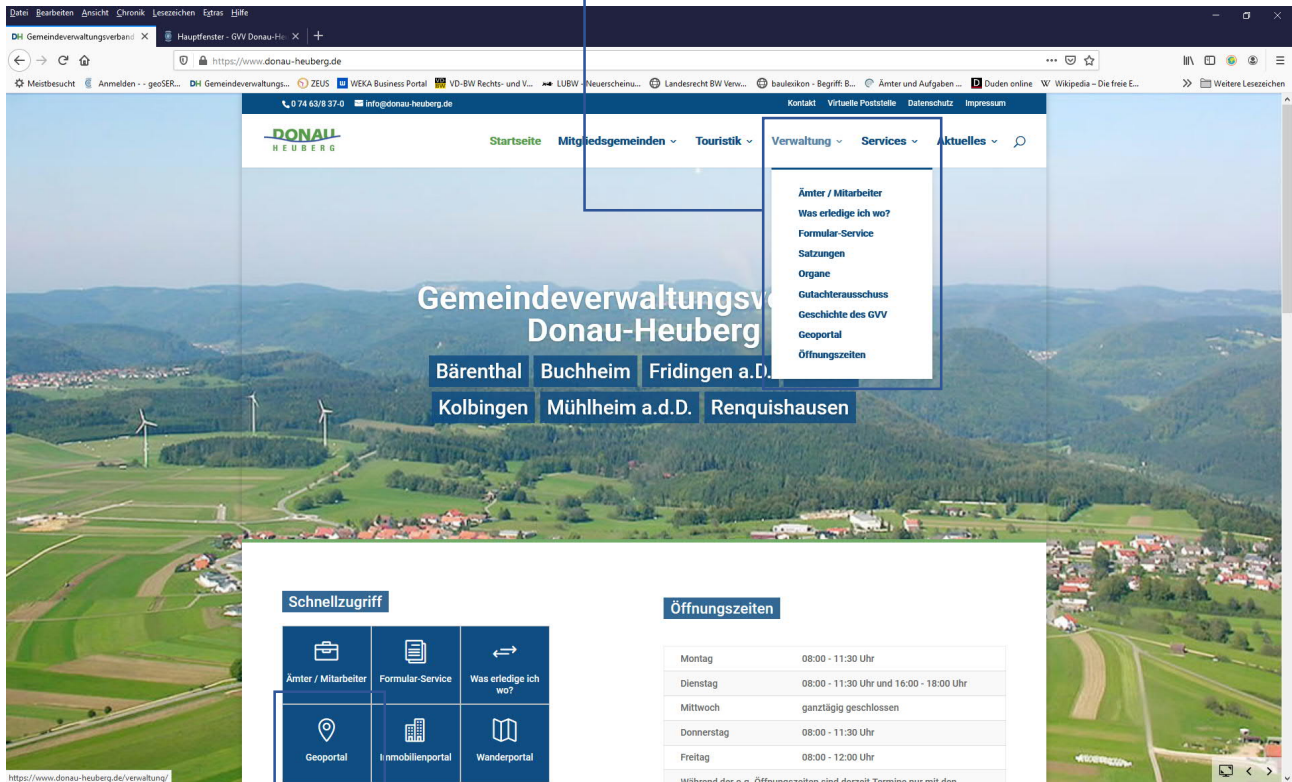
Datei Bearbeiten Ansicht Chronik Lesezeichen Extras Hilfe

DH Gemeindeverwaltungsverband × Hauptfenster - GVV Donau-He ×

https://www.donau-heuberg.de

Meistbesucht Anmelden - - geoSER... DH Gemeindeverwaltungs... ZEUS WEKA Business Portal VD-BW Rechts- und V... LUBW - Neuerscheinu... Landesrecht BW Verw... baulexikon - Begriff: B... Ämter und Aufgaben ... Duden online Wikipedia – Die freie E... Weitere Lesezeichen

0 74 63/8 37-0 info@donau-heuberg.de

Kontakt Virtuelle Poststelle Datenschutz Impressum

DONAU HEUBERG

Startseite Mitgliedsgemeinden Touristik Verwaltung Services Aktuelles

Ämter / Mitarbeiter
Was erledige ich wo?
Formular-Service
Satzungen
Organe
Gutachterausschuss
Geschichte des GVV
Geoportal
Öffnungszeiten

Gemeindeverwaltungsv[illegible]
Donau-Heuberg

Bärenthal Buchheim Fridingen a.D. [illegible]
Kolbingen Mühlheim a.d.D. Renquishausen

Schnellzugriff

Ämter / Mitarbeiter
Formular-Service
Was erledige ich wo?
Geoportal
Immobilienportal
Wanderportal

Öffnungszeiten

| | |
|---|---|
| Montag | 08:00 - 11:30 Uhr |
| Dienstag | 08:00 - 11:30 Uhr und 16:00 - 18:00 Uhr |
| Mittwoch | ganztägig geschlossen |
| Donnerstag | 08:00 - 11:30 Uhr |
| Freitag | 08:00 - 12:00 Uhr |

Während der o.g. Öffnungszeiten sind derzeit Termine nur mit den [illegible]

https://www.donau-heuberg.de/verwaltung/